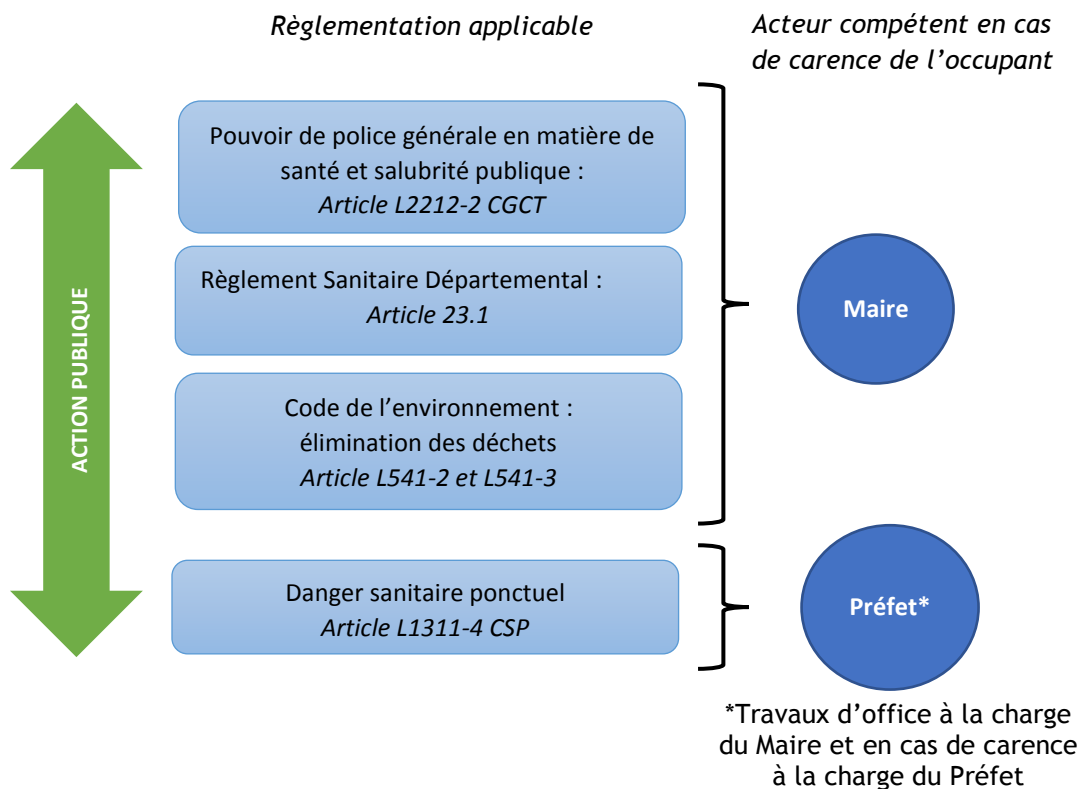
Règlementation applicable

Acteur compétent en cas de carence de l'occupant

ACTION PUBLIQUE

Pouvoir de police générale en matière de santé et salubrité publique :
Article L2212-2 CGCT

Règlement Sanitaire Départemental :
Article 23.1

Code de l'environnement :
élimination des déchets
Article L541-2 et L541-3

Maire

Danger sanitaire ponctuel
Article L1311-4 CSP

Préfet*

*Travaux d'office à la charge du Maire et en cas de carence à la charge du Préfet